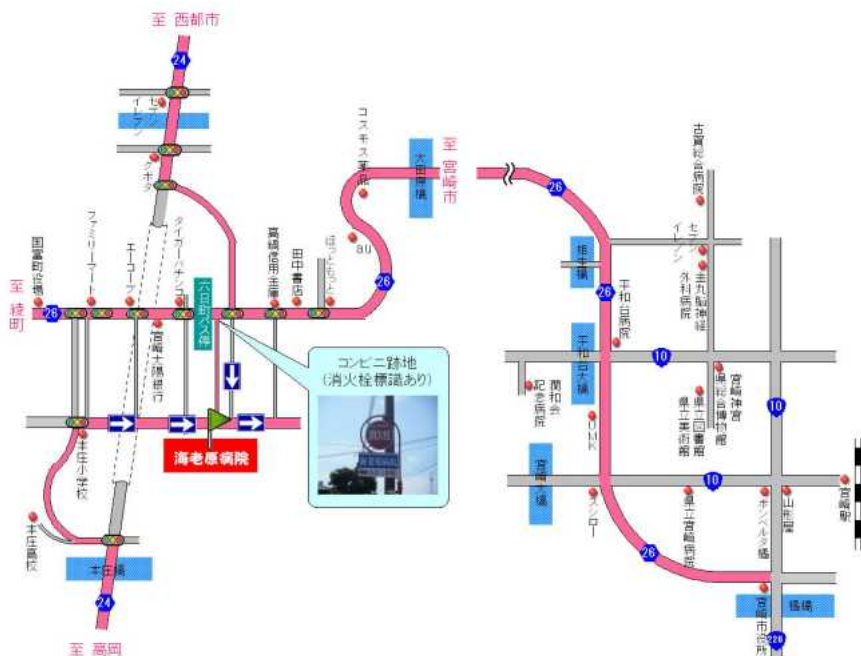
至 西都市

24

セブンイレブン

クボタ

コスモス薬局

至 宮崎市

大淀川橋

26

古賀総合病院

セブンイレブン

国富町役場

ファミリーマート

エーコープ

タイガーパチンコ

高鍋信用金庫

田中書店

ほっともっと

BU

26

橘橋

平和台病院

外科病院

至 綾町

26

六日町バス停

宮崎太陽銀行

コンビニ跡地
(消火栓標識あり)

10

平和台大橋

潤和会記念病院

宮崎神宮

県総合博物館

県立図書館

県立美術館

10

UMK

海老原病院

本庄小学校

宮崎大橋

ジャスコ

10

県立宮崎病院

ボンベルタ橘

山形屋

宮崎駅

本庄高校

本庄橋

26

24

橘橋

宮崎市役所

220

至 高岡